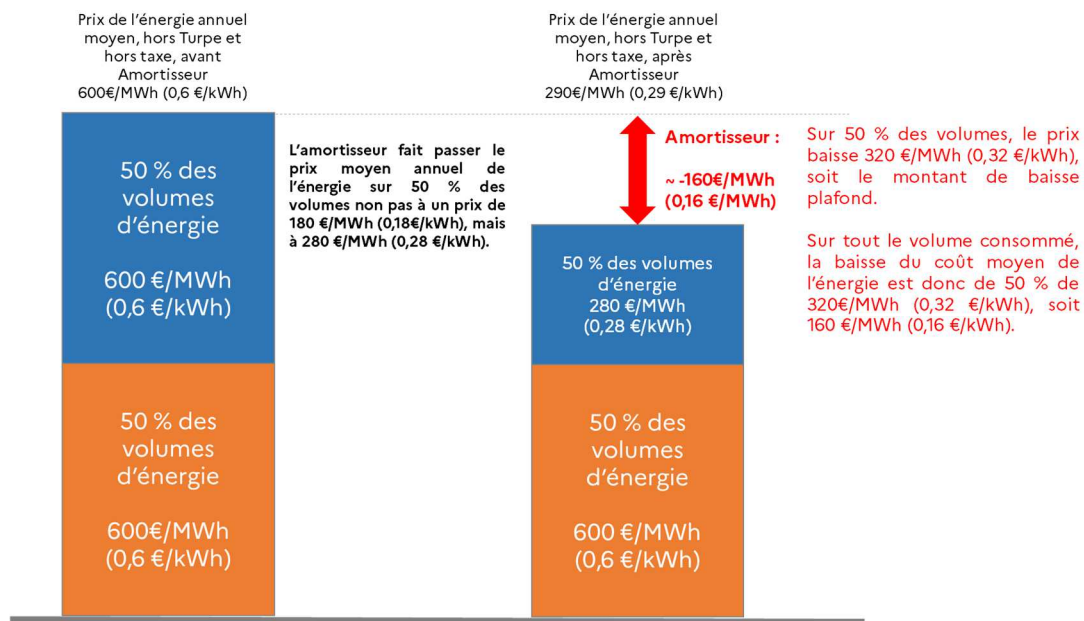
Prix de l'énergie annuel moyen, hors Turpe et hors taxe, avant Amortisseur
600€/MWh (0,6 €/kWh)

50 % des volumes d'énergie

600 €/MWh (0,6 €/kWh)

50 % des volumes d'énergie

600€/MWh (0,6 €/kWh)

L'amortisseur fait passer le prix moyen annuel de l'énergie sur 50 % des volumes non pas à un prix de 180 €/MWh (0,18€/kWh), mais à 280 €/MWh (0,28 €/kWh).

Prix de l'énergie annuel moyen, hors Turpe et hors taxe, après Amortisseur
290€/MWh (0,29 €/kWh)

Amortisseur :

~ -160€/MWh (0,16 €/MWh)

50 % des volumes d'énergie
280 €/MWh
(0,28 €/kWh)

50 % des volumes d'énergie

600 €/MWh (0,6 €/kWh)

Sur 50 % des volumes, le prix baisse 320 €/MWh (0,32 €/kWh), soit le montant de baisse plafond.

Sur tout le volume consommé, la baisse du coût moyen de l'énergie est donc de 50 % de 320€/MWh (0,32 €/kWh), soit 160 €/MWh (0,16 €/kWh).